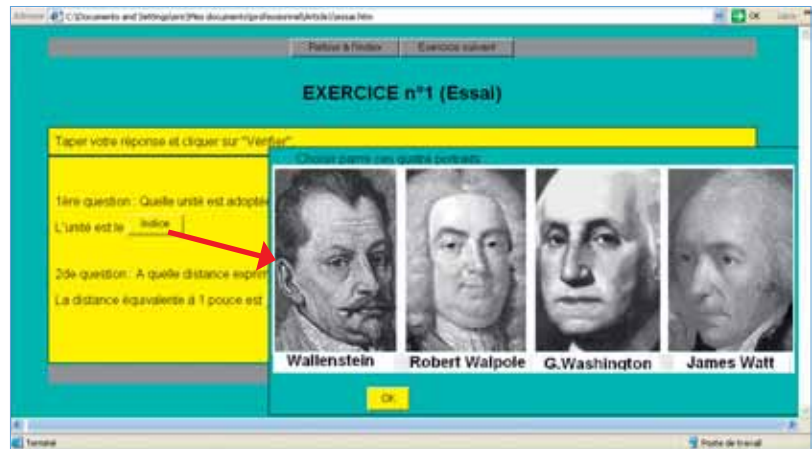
Adresse C:\Documents and Settings\prc\Mes documents\professionnel\Article\essai.htm
OK

Retour à l'index
Exercice suivant

EXERCICE n°1 (Essai)

Taper votre réponse et cliquer sur "Vérifier"

1ère question : Quelle unité est adopté
L'unité est le
Indice

2de question : A quelle distance expri
La distance équivalente à 1 pouce est

Choisir parmi ces quatre portraits

Wallenstein
Robert Walpole
G.Washington
James Watt

OK

Terminé
Poste de travail